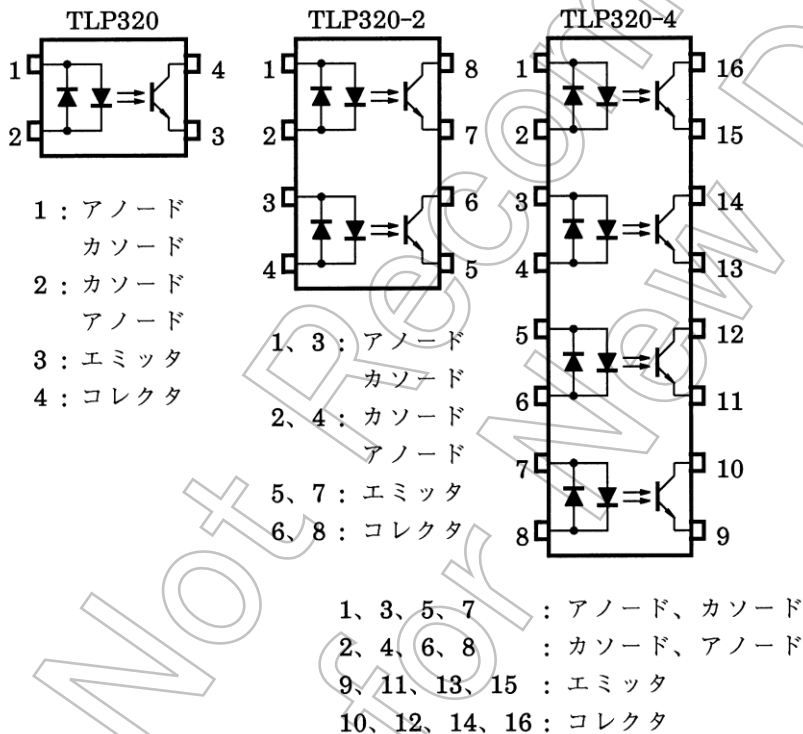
TLP320

1 4
2 3

1：アノード
カソード
2：カソード
アノード
3：エミッタ
4：コレクタ

TLP320-2

1 8
2 7
3 6
4 5

1、3：アノード
カソード
2、4：カソード
アノード
5、7：エミッタ
6、8：コレクタ

TLP320-4

1 16
2 15
3 14
4 13
5 12
6 11
7 10
8 9

1、3、5、7 ：アノード、カソード
2、4、6、8 ：カソード、アノード
9、11、13、15 ：エミッタ
10、12、14、16：コレクタ

Not Recommended for New Design